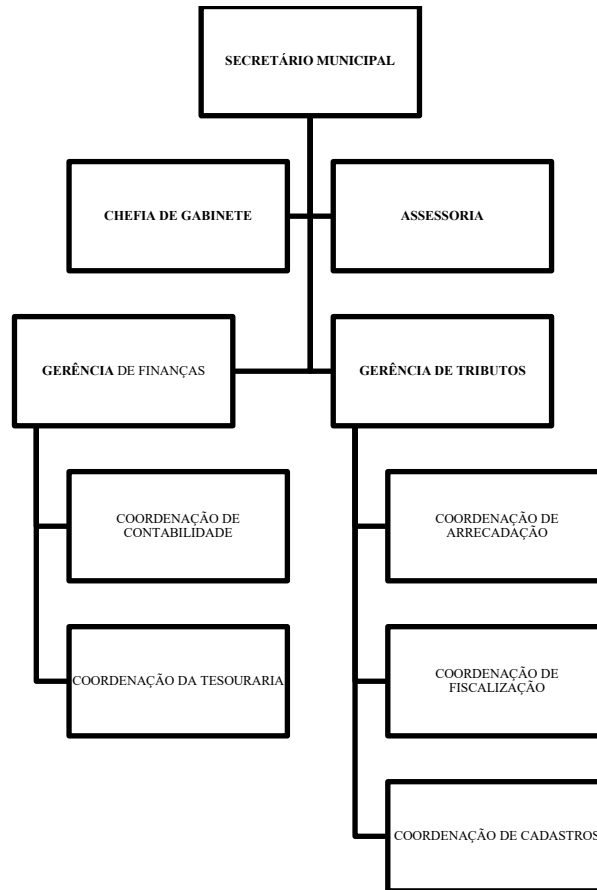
SECRETÁRIO MUNICIPAL

CHEFIA DE GABINETE

ASSESSORIA

GERÊNCIA DE FINANÇAS

GERÊNCIA DE TRIBUTOS

COORDENAÇÃO DE CONTABILIDADE

COORDENAÇÃO DA TESOURARIA

COORDENAÇÃO DE ARRECADAÇÃO

COORDENAÇÃO DE FISCALIZAÇÃO

COORDENAÇÃO DE CADASTROS